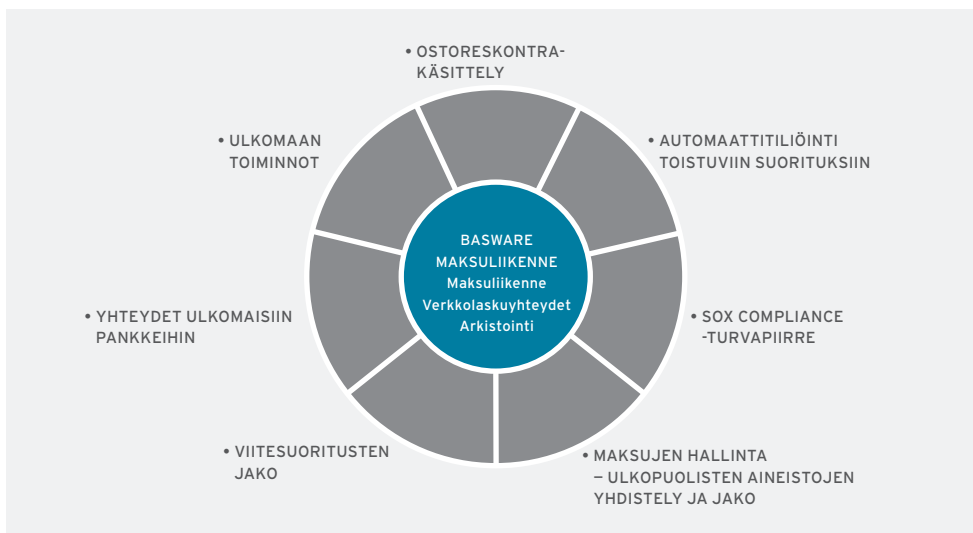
• OSTORESKONTRA-KÄSITTELY

• AUTOMAATTITILIÖINTI TOISTUVIIN SUORITUKSIIN

• ULKOMAAN TOIMINNOT

BASWARE MAKSULIIKENNE
Maksuliikenne
Verkkolaskuyhteydet
Arkistointi

• YHTEYDET ULKOMAISIIN PANKKEIHIN

• SOX COMPLIANCE -TURVAPIIRRE

• VIITESUORITUSTEN JAKO

• MAKSUJEN HALLINTA – ULKOPUOLISTEN AINEISTOJEN YHDISTELY JA JAKO